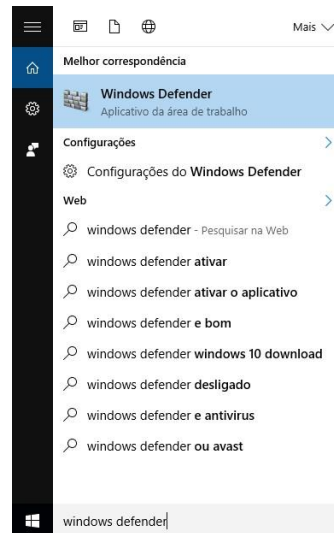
Mais

Melhor correspondência

Windows Defender
Aplicativo da área de trabalho

Configurações

Configurações do Windows Defender

Web

windows defender - Pesquisar na Web

windows defender ativar

windows defender ativar o aplicativo

windows defender e bom

windows defender windows 10 download

windows defender desligado

windows defender e antivirus

windows defender ou avast

windows defender